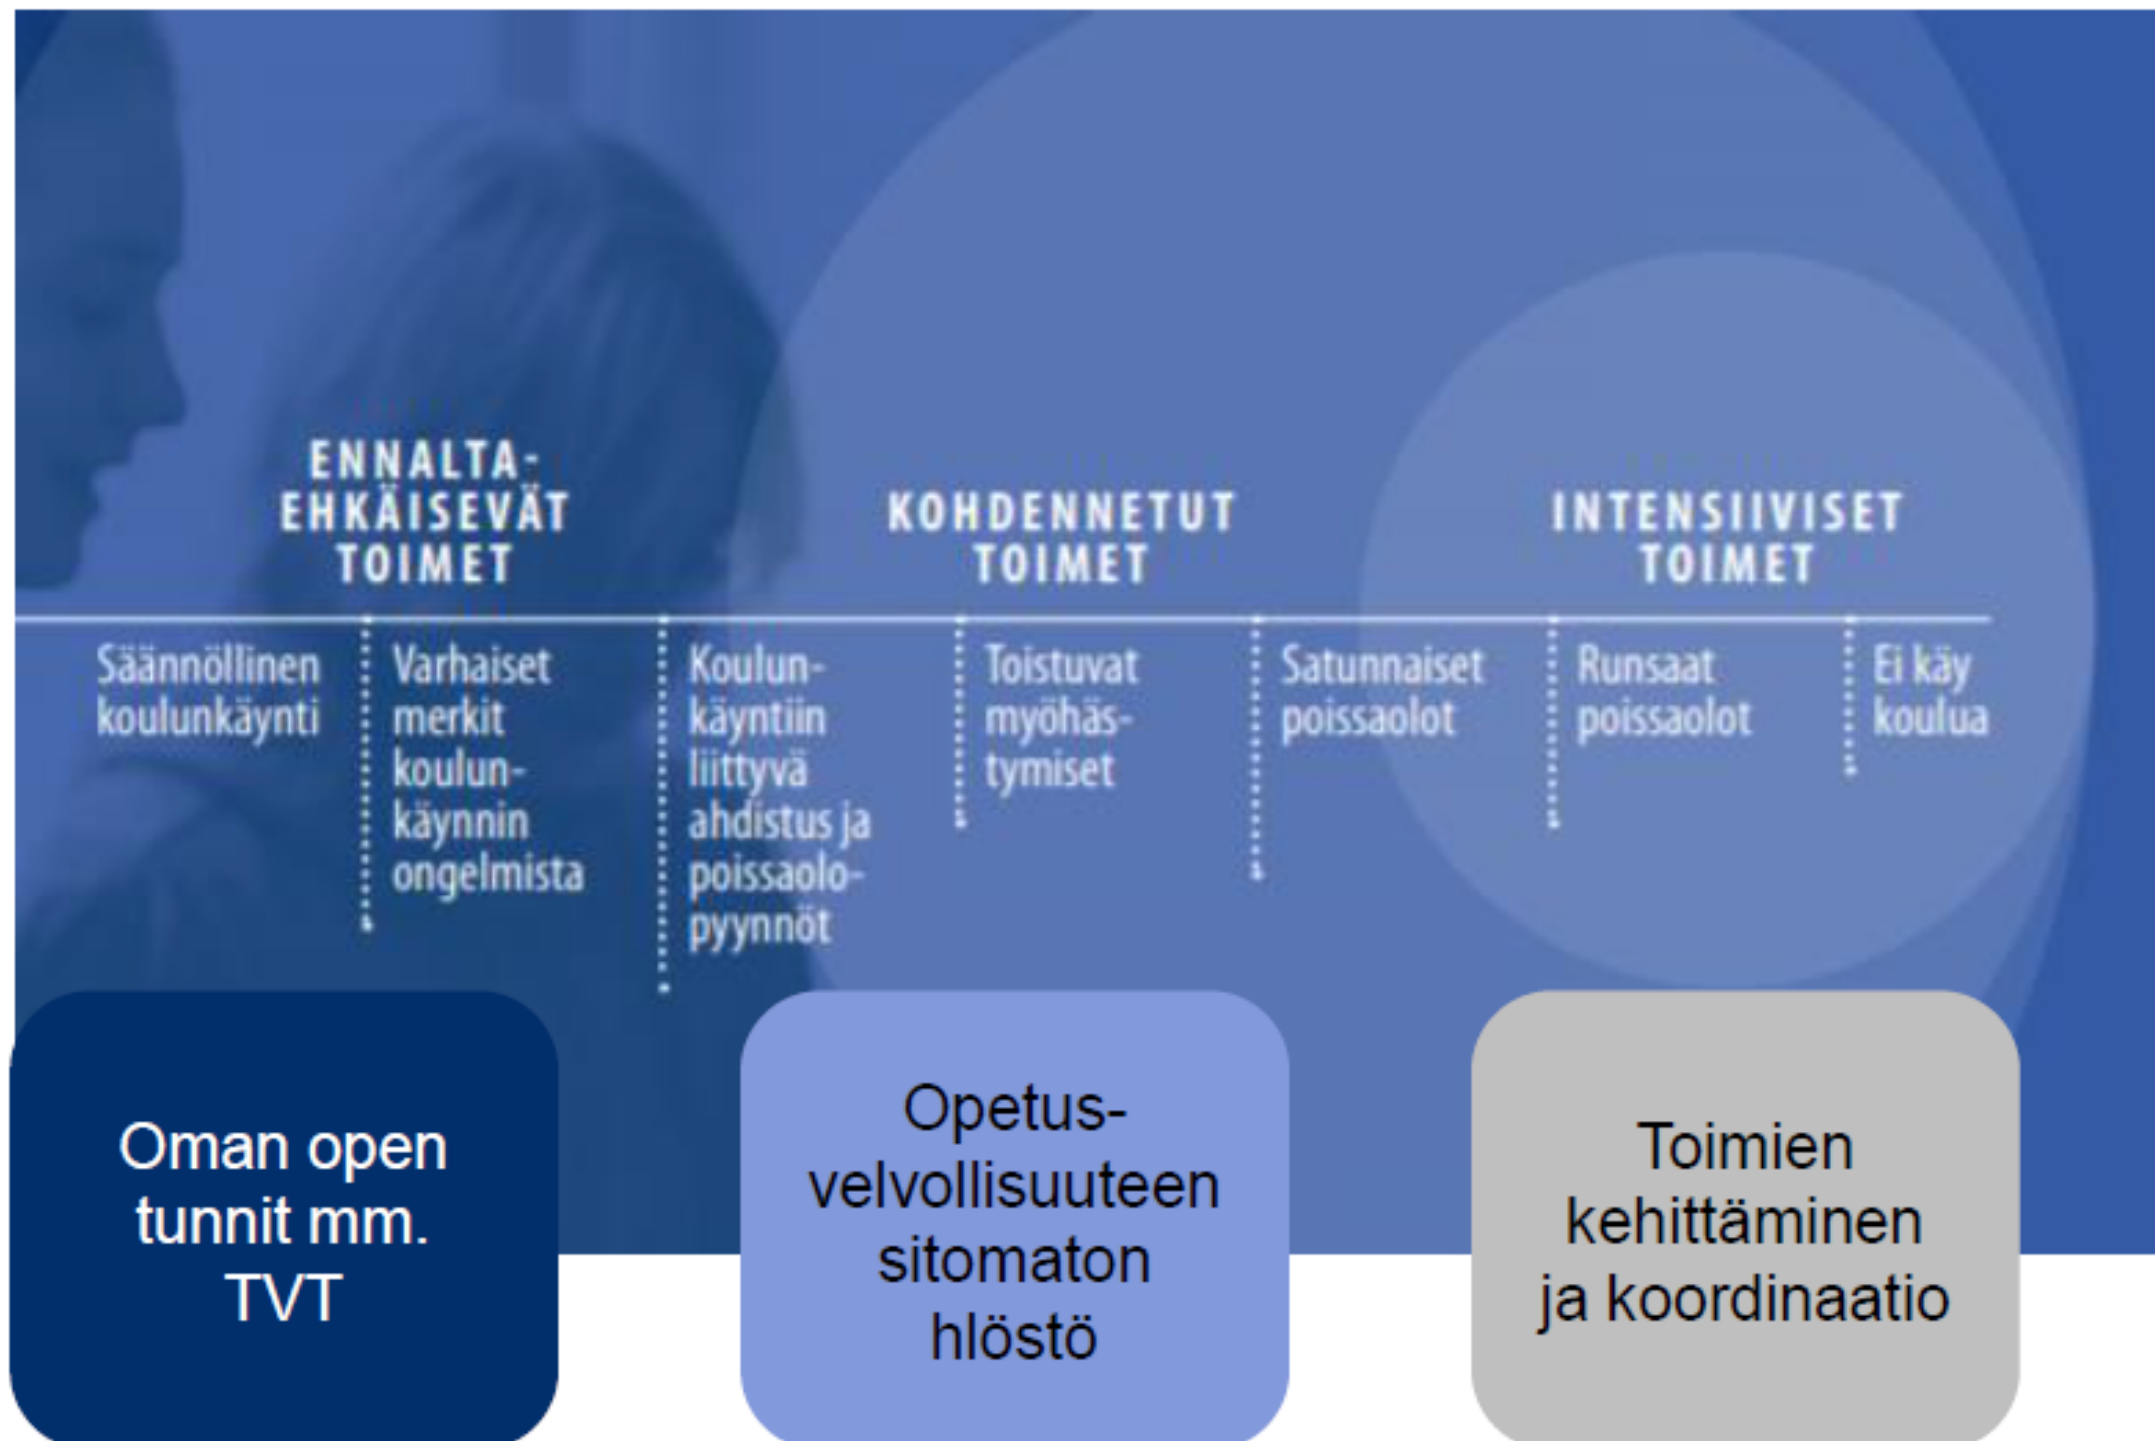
ENNALTAEHKÄISEVÄT TOIMET

KOHDENNETUT TOIMET

INTENSIIVISET TOIMET

Säännöllinen koulunkäynti

Varhaiset merkit koulunkäynnin ongelmista

Koulunkäyntiin liittyvä ahdistus ja poissaolopyynnöt

Toistuvat myöhästymiset

Satunnaiset poissaolot

Runsaat poissaolot

Ei käy koulua

Oman open tunnit mm. TVT

Opetusvelvollisuuteen sitomaton hlöstö

Toimien kehittäminen ja koordinaatio